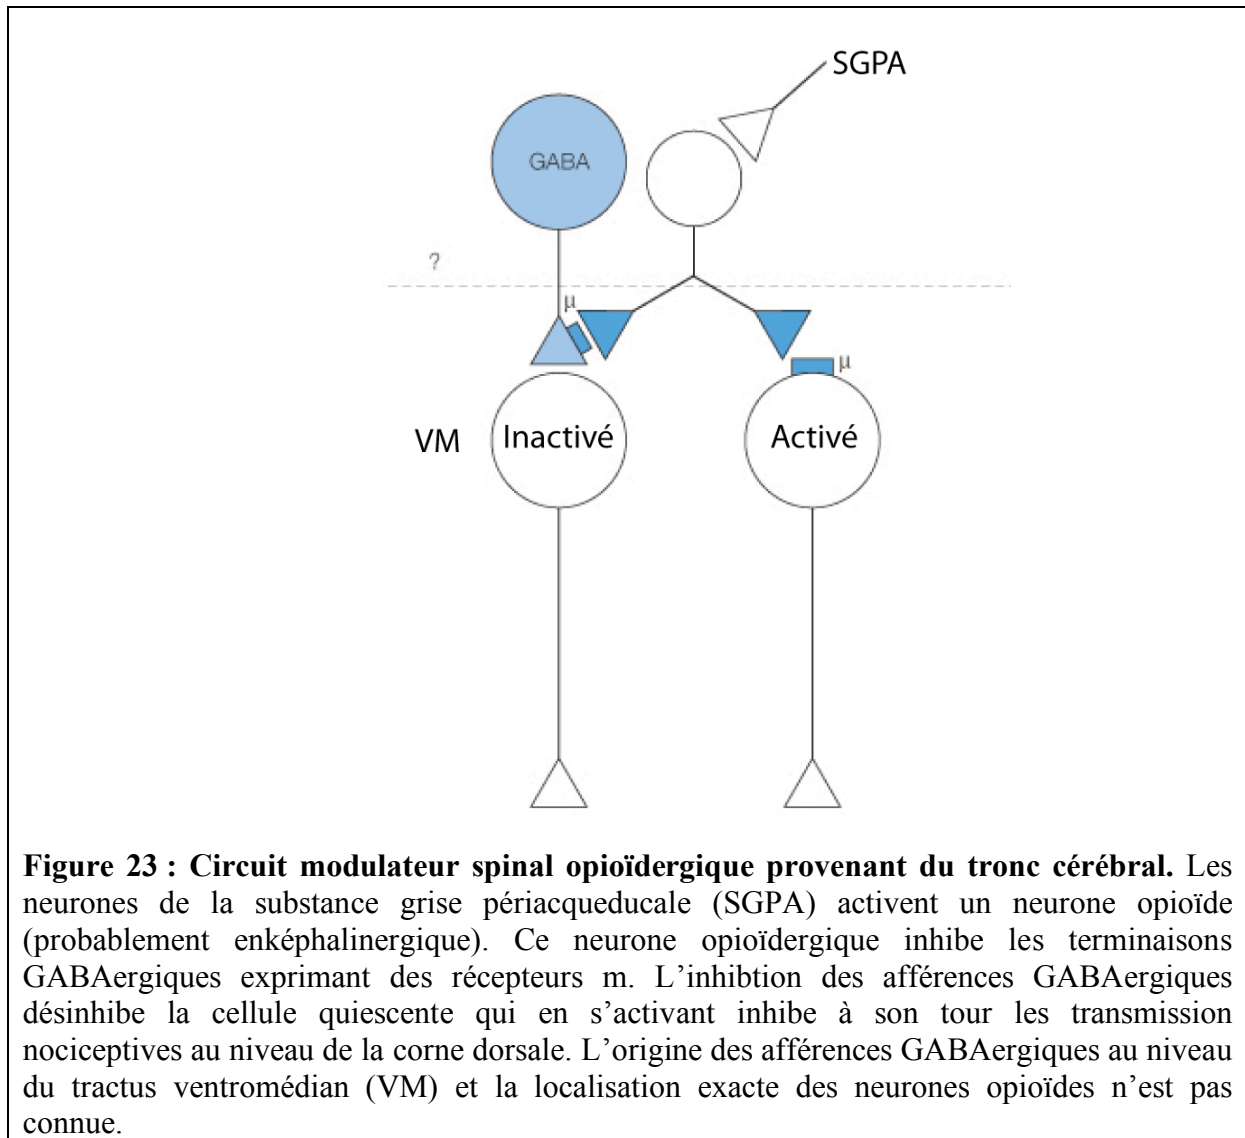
SGPA

GABA

?

μ

μ

VM

Inactivé

Activé

**Figure 23 : Circuit modulateur spinal opioïdergique provenant du tronc cérébral.** Les neurones de la substance grise périacqueducale (SGPA) activent un neurone opioïde (probablement enképhalinergique). Ce neurone opioïdergique inhibe les terminaisons GABAergiques exprimant des récepteurs m. L'inhibtion des afférences GABAergiques désinhibe la cellule quiescente qui en s'activant inhibe à son tour les transmission nociceptives au niveau de la corne dorsale. L'origine des afférences GABAergiques au niveau du tractus ventromédian (VM) et la localisation exacte des neurones opioïdes n'est pas connue.